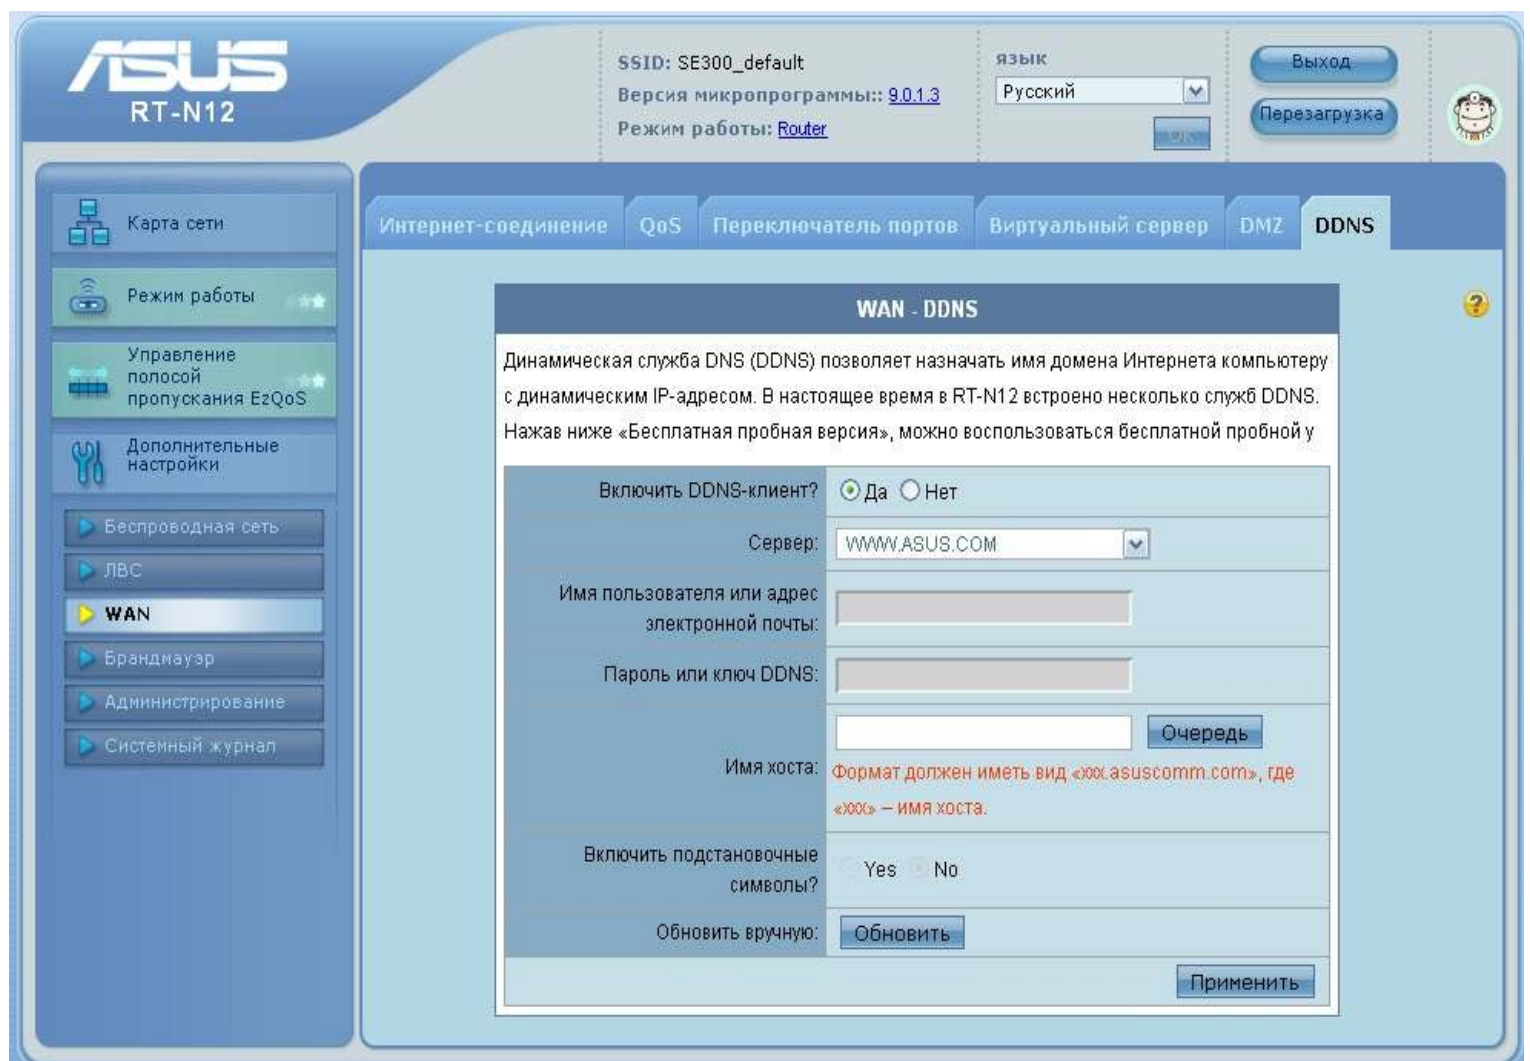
ASUS
RT-N12

SSID: SE300_default
Версия микропрограммы:: 9.0.1.3
Режим работы: Router

язык
Русский
OK

Выход
Перезагрузка

Карта сети
Режим работы
Управление полосой пропускания EzQoS
Дополнительные настройки
Беспроводная сеть
ЛВС
WAN
Брандмауэр
Администрирование
Системный журнал

Интернет-соединение | QoS | Переключатель портов | Виртуальный сервер | DMZ | DDNS

WAN - DDNS

Динамическая служба DNS (DDNS) позволяет назначать имя домена Интернета компьютеру с динамическим IP-адресом. В настоящее время в RT-N12 встроено несколько служб DDNS. Нажав ниже «Бесплатная пробная версия», можно воспользоваться бесплатной пробной у

| | |
|---|---|
| Включить DDNS-клиент? | Да Нет |
| Сервер: | WWW.ASUS.COM |
| Имя пользователя или адрес электронной почты: | |
| Пароль или ключ DDNS: | |
| Имя хоста: | Очередь Формат должен иметь вид «xxx.asuscomm.com», где «xxx» – имя хоста. |
| Включить подстановочные символы? | Yes No |
| Обновить вручную: | Обновить |

Применить